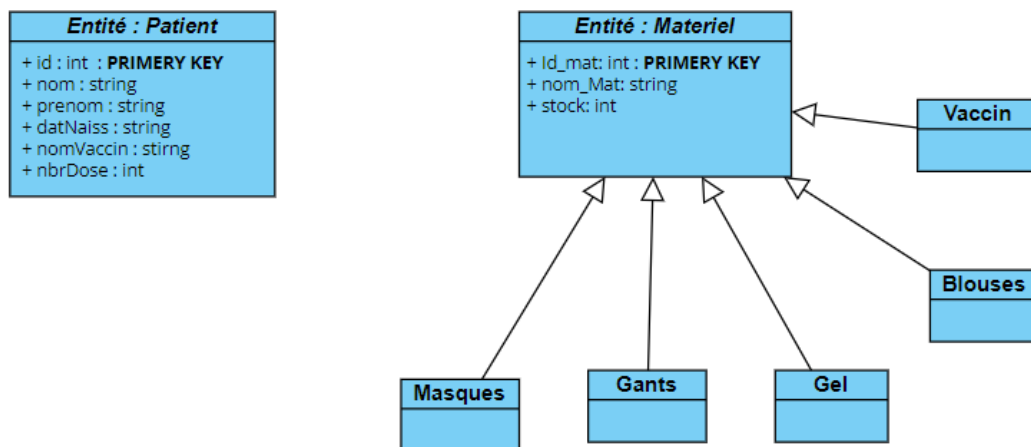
Entité : Patient

+ id : int : PRIMERY KEY
+ nom : string
+ prenom : string
+ datNaiss : string
+ nomVaccin : stirng
+ nbrDose : int

Entité : Materiel

+ Id_mat: int : PRIMERY KEY
+ nom_Mat: string
+ stock: int

Vaccin

Blouses

Masques

Gants

Gel